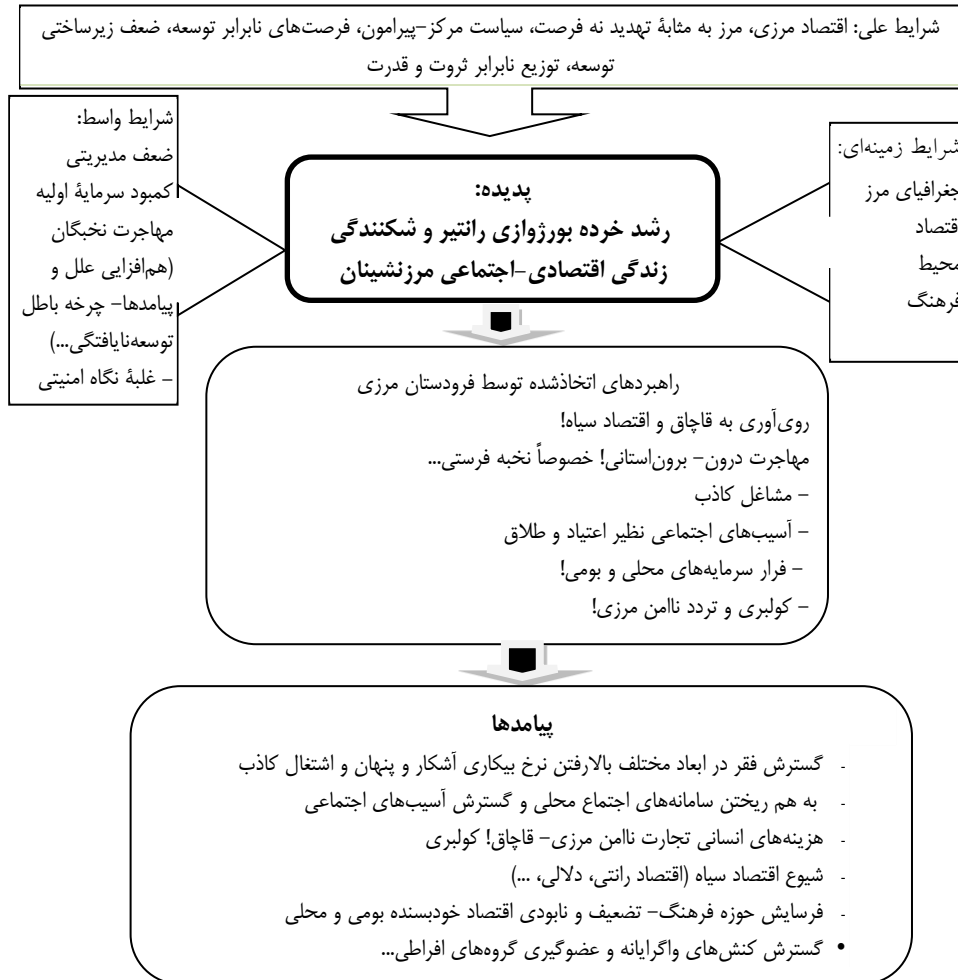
شرایط علی: اقتصاد مرزی، مرز به مثابهٔ تهدید نه فرصت، سیاست مرکز–پیرامون، فرصت‌های نابرابر توسعه، ضعف زیرساختی توسعه، توزیع نابرابر ثروت و قدرت

شرایط واسط:
ضعف مدیریتی
کمبود سرمایهٔ اولیه
مهاجرت نخبگان
(هم‌افزایی علل و پیامدها– چرخه باطل توسعه‌نایافتگی...)
– غلبهٔ نگاه امنیتی

پدیده:
رشد خرده بورژوازی رانتیر و شکنندگی زندگی اقتصادی–اجتماعی مرزنشینان

شرایط زمینه‌ای:
جغرافیای مرز
اقتصاد
محیط
فرهنگ

راهبردهای اتخاذشده توسط فرودستان مرزی
روی‌آوری به قاچاق و اقتصاد سیاه!
مهاجرت درون– برون‌استانی! خصوصاً نخبه فرستی...
– مشاغل کاذب
– آسیب‌های اجتماعی نظیر اعتیاد و طلاق
– فرار سرمایه‌های محلی و بومی!
– کولبری و تردد ناامن مرزی!

پیامدها
- گسترش فقر در ابعاد مختلف بالارفتن نرخ بیکاری آشکار و پنهان و اشتغال کاذب
- به هم ریختن سامانه‌های اجتماع محلی و گسترش آسیب‌های اجتماعی
- هزینه‌های انسانی تجارت ناامن مرزی– قاچاق! کولبری
- شیوع اقتصاد سیاه (اقتصاد رانتی، دلالی، ...)
- فرسایش حوزه فرهنگ– تضعیف و نابودی اقتصاد خودبسنده بومی و محلی
• گسترش کنش‌های واگرایانه و عضوگیری گروه‌های افراطی...